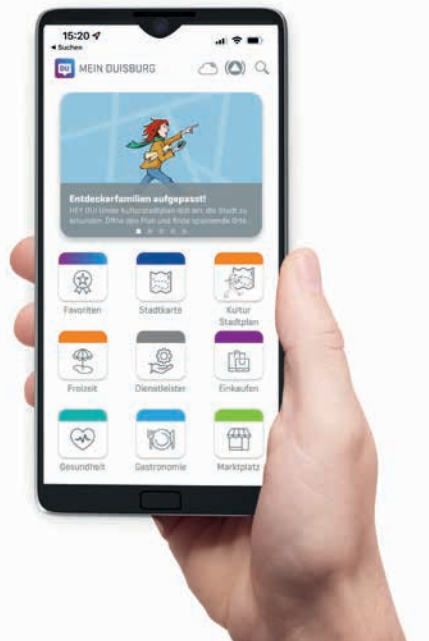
15:20
◂ Suchen

DU MEIN DUISBURG

Entdeckerfamilien aufgepasst!
HEY DU! Unser Kulturstadtplan lädt ein, die Stadt zu erkunden. Öffne den Plan und finde spannende Orte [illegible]

Favoriten
Stadtkarte
Kultur Stadtplan
Freizeit
Dienstleister
Einkaufen
Gesundheit
Gastronomie
Marktplatz